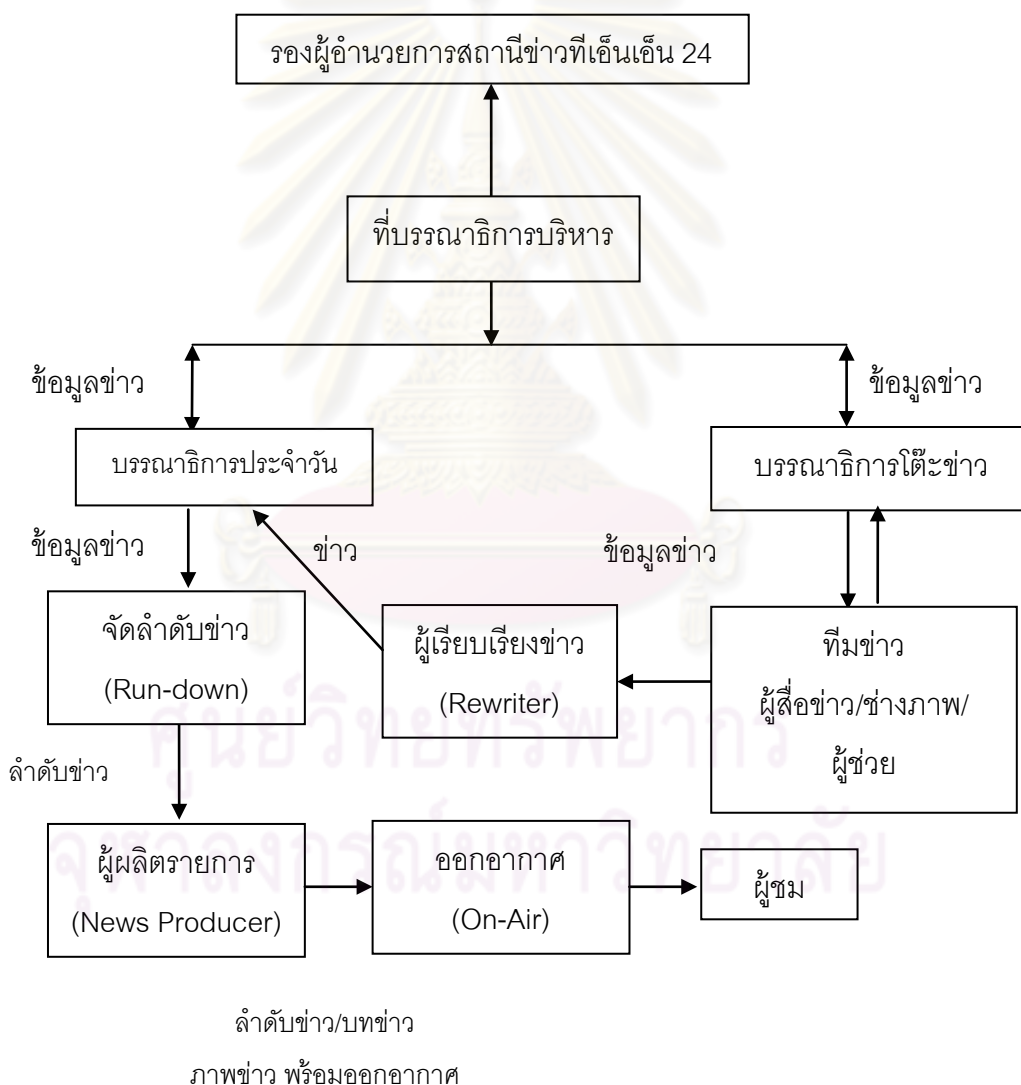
รองผู้อำนวยการสถานีข่าวทีเอ็นเอ็น 24

ที่บรรณาธิการบริหาร

ข้อมูลข่าว

ข้อมูลข่าว

บรรณาธิการประจำวัน

บรรณาธิการโต๊ะข่าว

ข้อมูลข่าว

ข่าว

ข้อมูลข่าว

จัดลำดับข่าว
(Run-down)

ผู้เรียบเรียงข่าว
(Rewriter)

ทีมข่าว
ผู้สื่อข่าว/ช่างภาพ/
ผู้ช่วย

ลำดับข่าว

ผู้ผลิตรายการ
(News Producer)

ออกอากาศ
(On-Air)

ผู้ชม

ลำดับข่าว/บทข่าว
ภาพข่าว พร้อมออกอากาศ

ศูนย์วิทยทรัพยากร
จุฬาลงกรณ์มหาวิทยาลัย